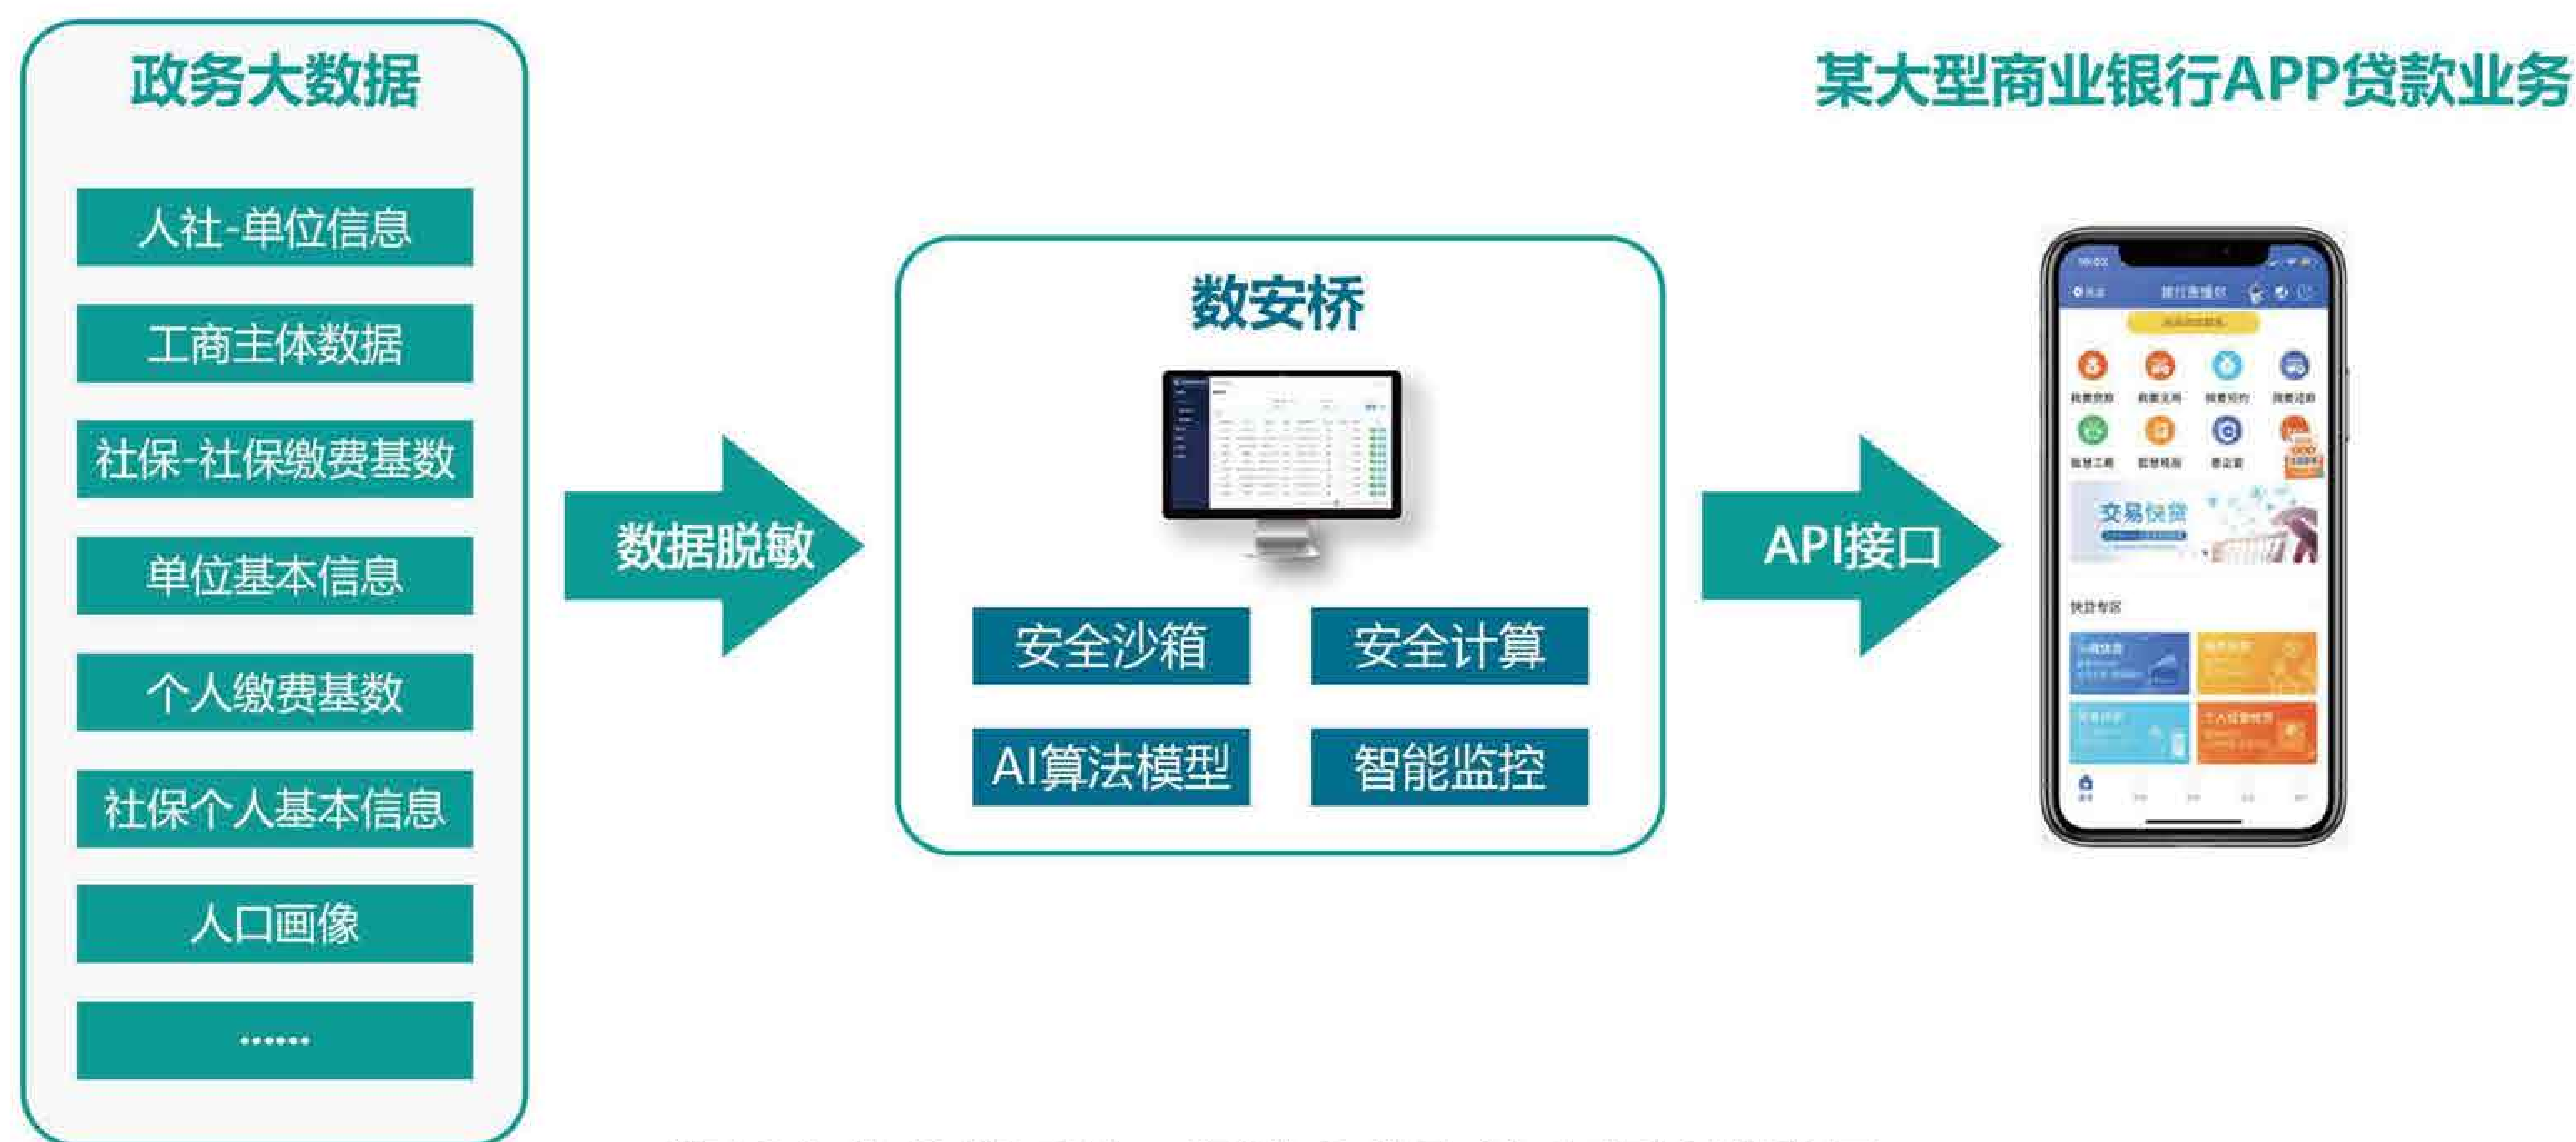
政务大数据

人社-单位信息

工商主体数据

社保-社保缴费基数

单位基本信息

个人缴费基数

社保个人基本信息

人口画像

······

数据脱敏

数安桥

安全沙箱

安全计算

AI算法模型

智能监控

API接口

某大型商业银行APP贷款业务

交易快贷

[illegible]